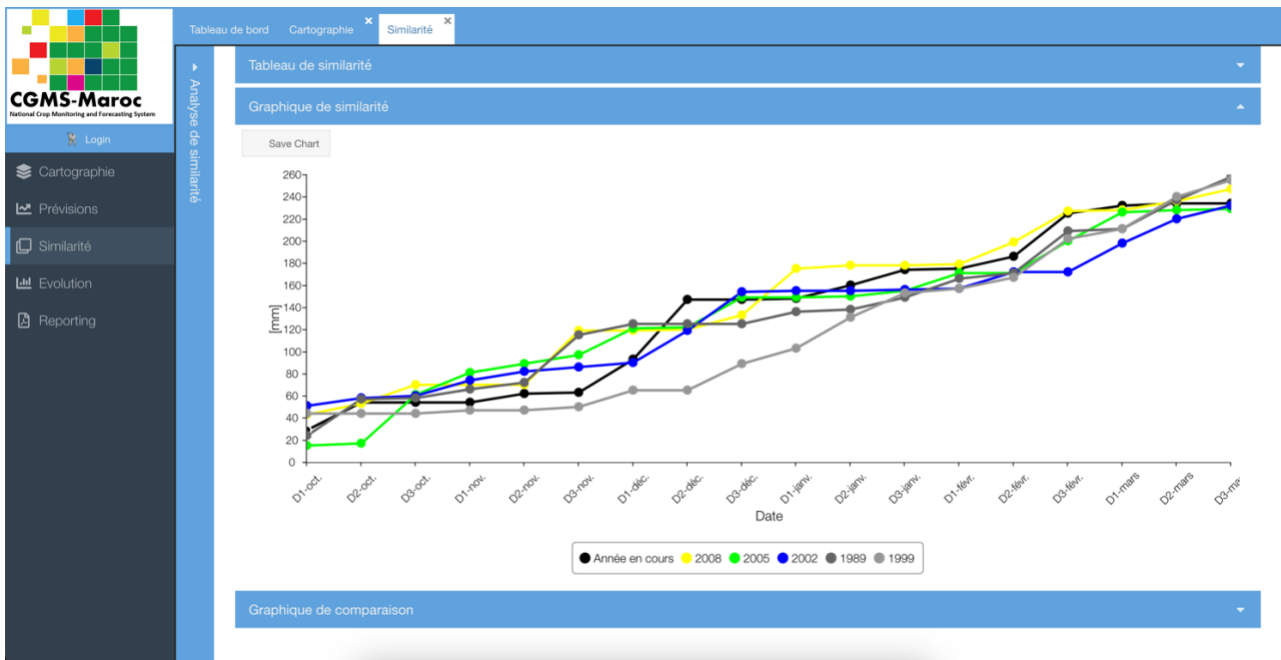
CGMS-Maroc
National Crop Monitoring and Forecasting System

Login

Cartographie
Prévisions
Similarité
Evolution
Reporting

Tableau de bord Cartographie × Similarité ×

Analyse de similarité

Tableau de similarité

Graphique de similarité

Save Chart

[mm]

260
240
220
200
180
160
140
120
100
80
60
40
20
0

D1-oct. D2-oct. D3-oct. D1-nov. D2-nov. D3-nov. D1-déc. D2-déc. D3-déc. D1-janv. D2-janv. D3-janv. D1-févr. D2-févr. D3-févr. D1-mars D2-mars D3-ma

Date

Année en cours 2008 2005 2002 1989 1999

Graphique de comparaison